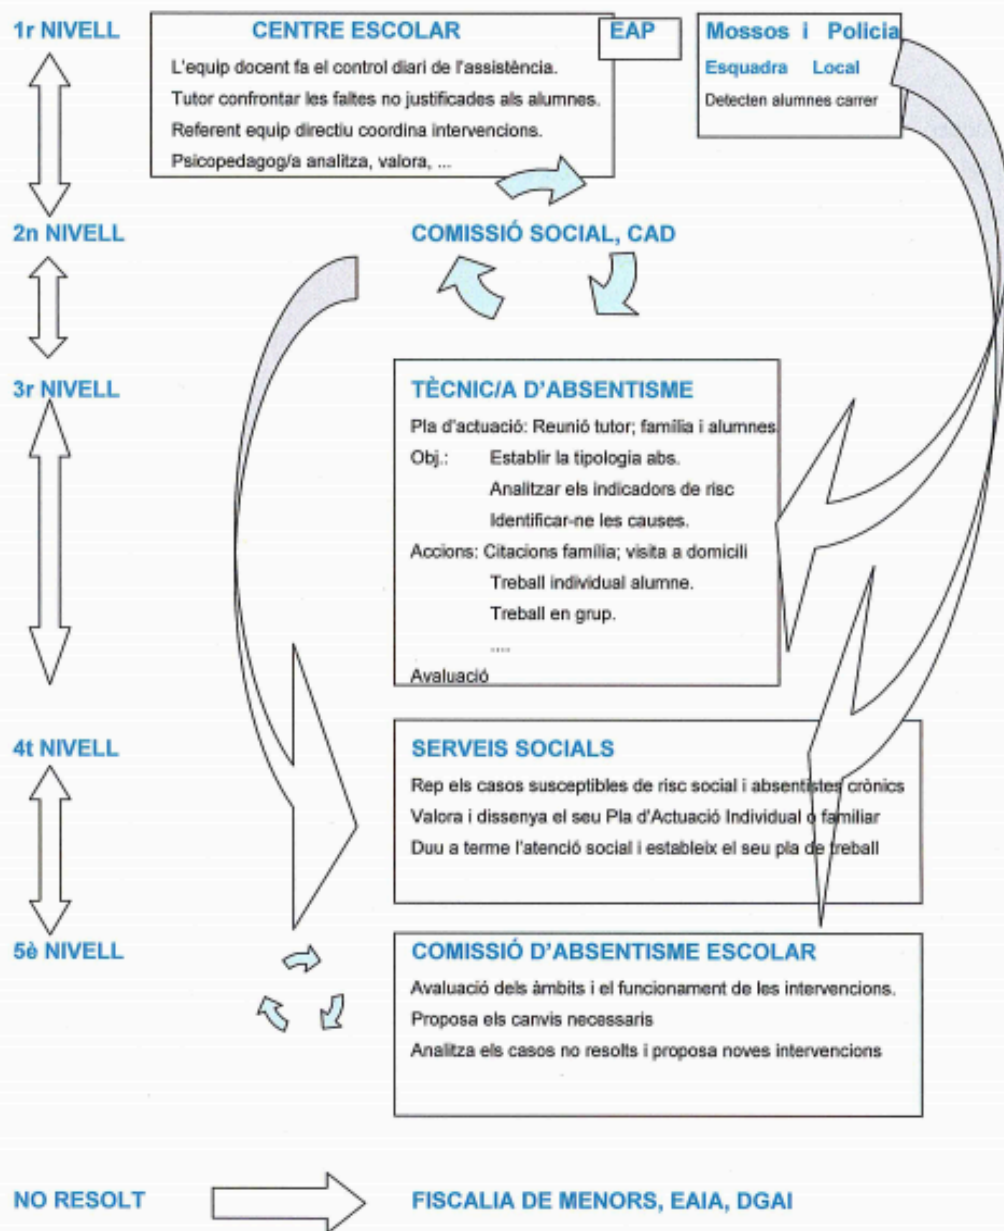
1r NIVELL

CENTRE ESCOLAR

EAP

L'equip docent fa el control diari de l'assistència.
Tutor confrontar les faltes no justificades als alumnes.
Referent equip directiu coordina intervencions.
Psicopedagog/a analitza, valora, ...

Mossos i Policia
Esquadra Local
Detecten alumnes carrer

2n NIVELL

COMISSIÓ SOCIAL, CAD

3r NIVELL

TÈCNIC/A D'ABSENTISME
Pla d'actuació: Reunió tutor; família i alumnes
Obj.: Establir la tipologia abs.
Analitzar els indicadors de risc
Identificar-ne les causes.
Accions: Citacions família; visita a domicili
Treball individual alumne.
Treball en grup.
....
Avaluació

4t NIVELL

SERVEIS SOCIALS
Rep els casos susceptibles de risc social i absentistes crònics
Valora i dissenya el seu Pla d'Actuació Individual o familiar
Duu a terme l'atenció social i estableix el seu pla de treball

5è NIVELL

COMISSIÓ D'ABSENTISME ESCOLAR
Avaluació dels àmbits i el funcionament de les intervencions.
Proposa els canvis necessaris
Analitza els casos no resolts i proposa noves intervencions

NO RESOLT

FISCALIA DE MENORS, EAIA, DGAI